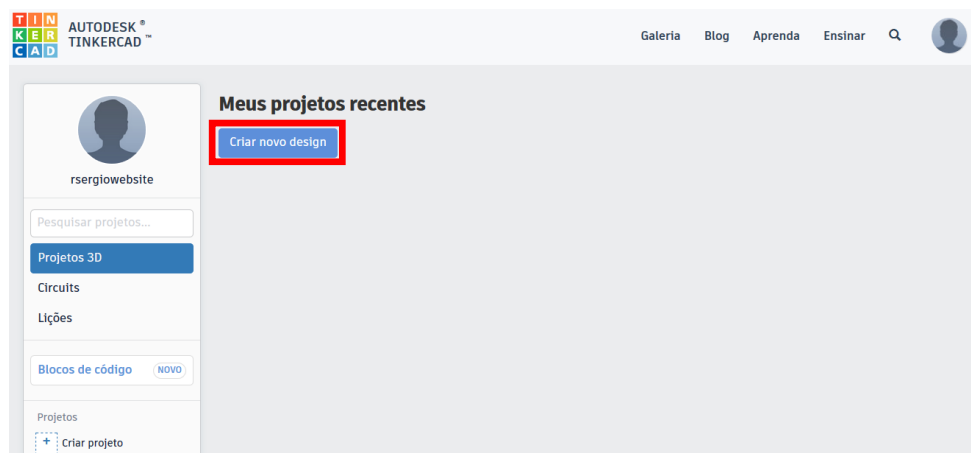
TIN
KER
CAD

AUTODESK ®
TINKERCAD ™

Galeria Blog Aprenda Ensinar

rsergiowebsite

Pesquisar projetos...

Projetos 3D

Circuits

Lições

Blocos de código NOVO

Projetos

+ Criar projeto

Meus projetos recentes

Criar novo design